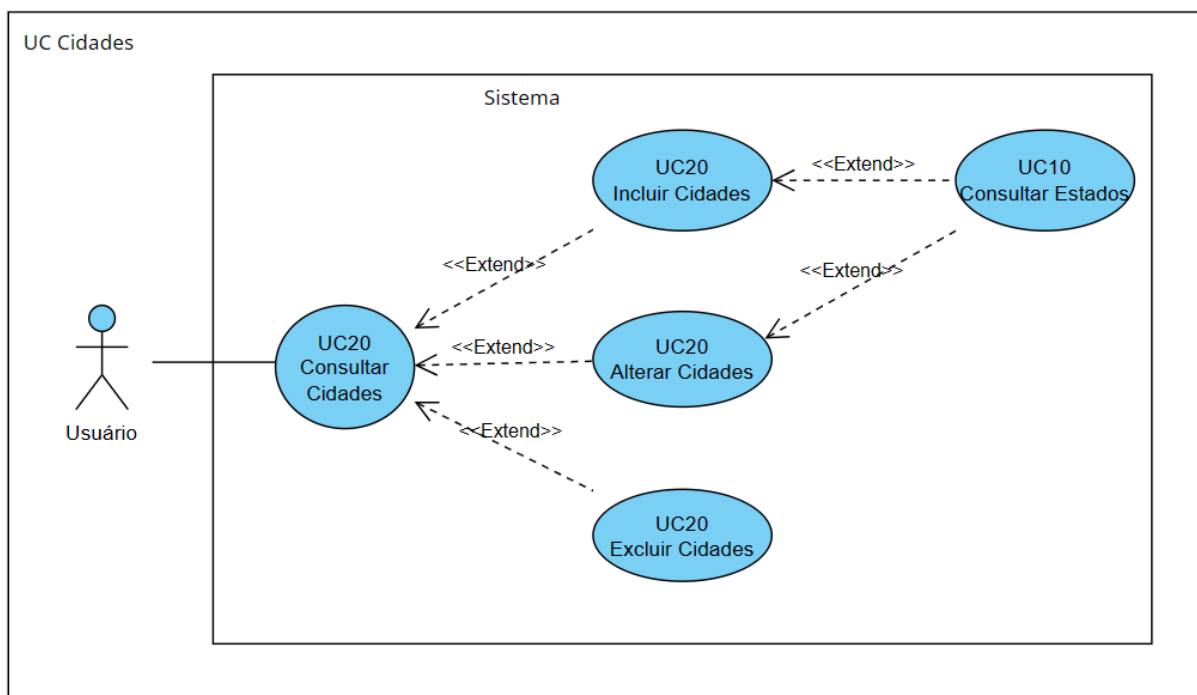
UC Cidades

Sistema

UC20
Incluir Cidades

<<Extend>>

UC10
Consultar Estados

<<Extend>>

<<Extend>>

UC20
Consultar
Cidades

<<Extend>>

UC20
Alterar Cidades

<<Extend>>

Usuário

UC20
Excluir Cidades